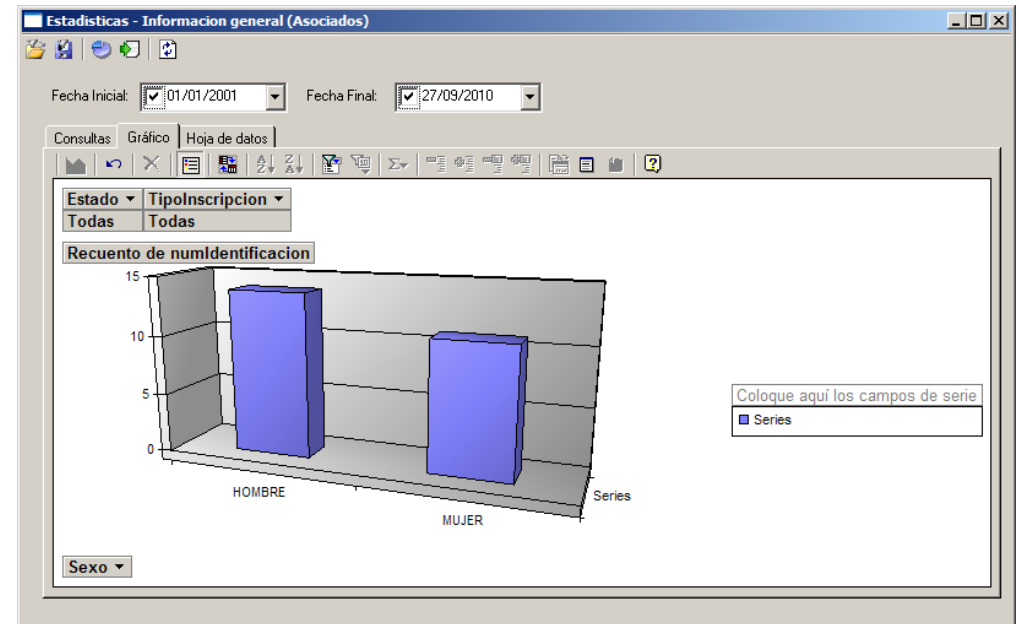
Estadisticas - Informacion general (Asociados)

Fecha Inicial: 01/01/2001 Fecha Final: 27/09/2010

Consultas | Gráfico | Hoja de datos

| Estado ▾ | TipoInscripcion ▾ |
|---|---|
| Todas | Todas |

Recuento de numIdentificacion

15
10
5
0

HOMBRE
MUJER
Series

Coloque aquí los campos de serie
Series

Sexo ▾